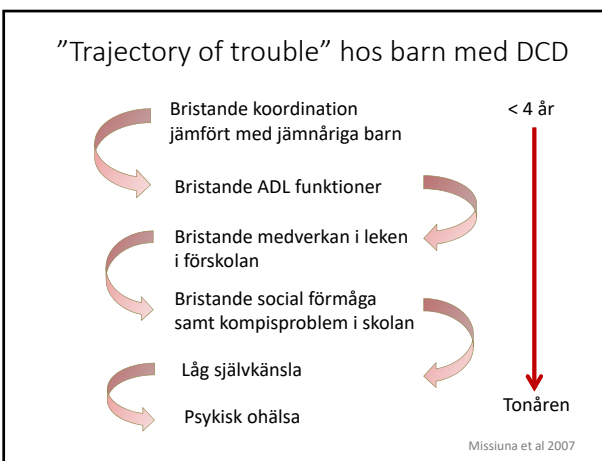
”Trajectory of trouble” hos barn med DCD

Bristande koordination jämfört med jämnåriga barn

< 4 år

Bristande ADL funktioner

Bristande medverkan i leken i förskolan

Bristande social förmåga samt kompisproblem i skolan

Låg självkänsla

Psykisk ohälsa

Tonåren

Missiuna et al 2007